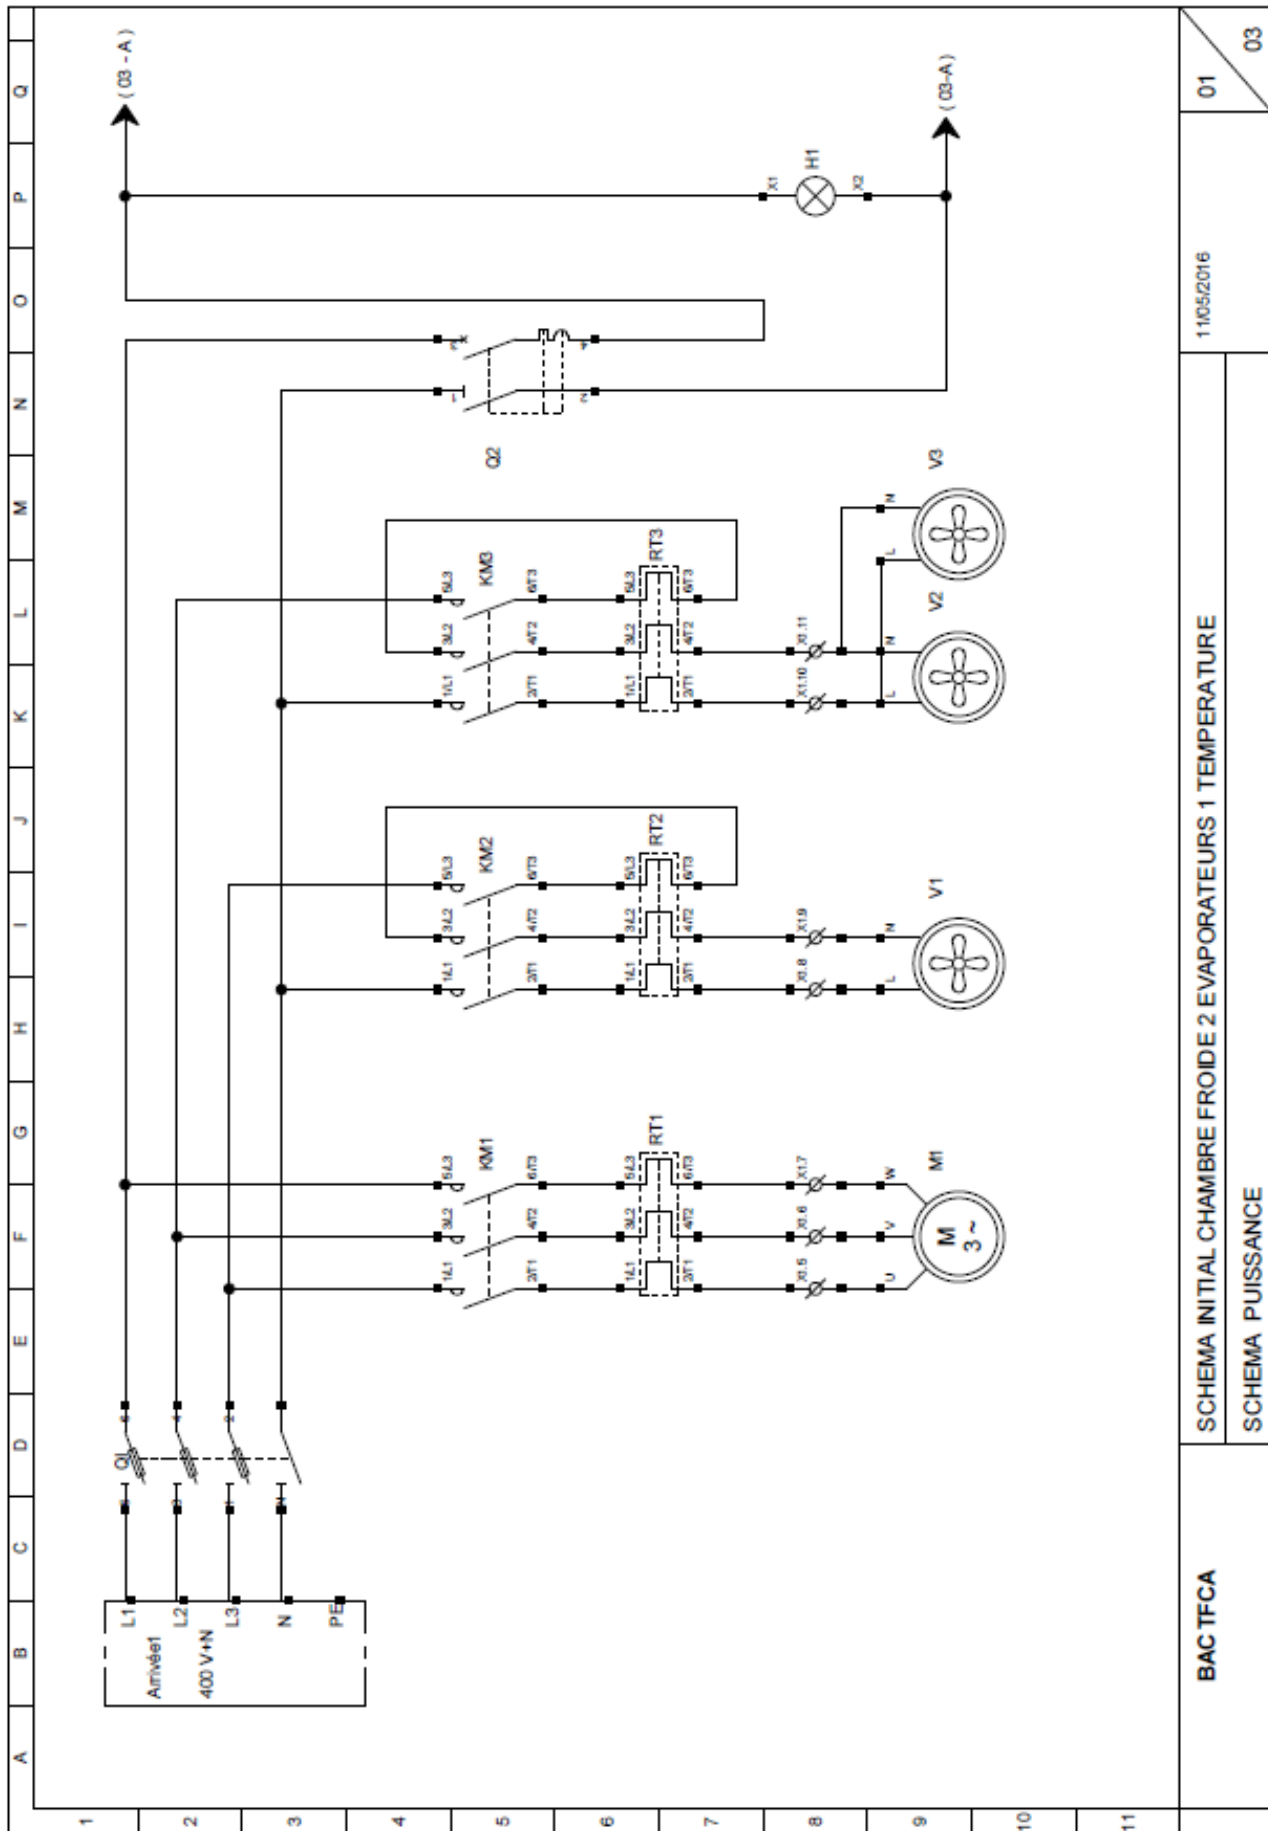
A B C D E F G H I J K L M N O P Q

1 2 3 4 5 6 7 8 9 10 11

Arrivée1
400 V+N
L1
L2
L3
N
PE

Q1

KM1
1/L1 3/L2 5/L3
2/T1 4/T2 6/T3
RT1
1/L1 3/L2 5/L3
2/T1 4/T2 6/T3
X1.5 X1.6 X1.7
U V W
M1
M
3 ~

KM2
1/L1 3/L2 5/L3
2/T1 4/T2 6/T3
RT2
1/L1 3/L2 5/L3
2/T1 4/T2 6/T3
X1.8 X1.9
L N
V1

KM3
1/L1 3/L2 5/L3
2/T1 4/T2 6/T3
RT3
1/L1 3/L2 5/L3
2/T1 4/T2 6/T3
X1.10 X1.11
L N
V2
L N
V3

Q2
1 2
3 4

H1
X1 X2

(03 - A)
(03-A)

BAC TFCA
SCHEMA INITIAL CHAMBRE FROIDE 2 EVAPORATEURS 1 TEMPERATURE
SCHEMA PUISSANCE
11/05/2016
01
03